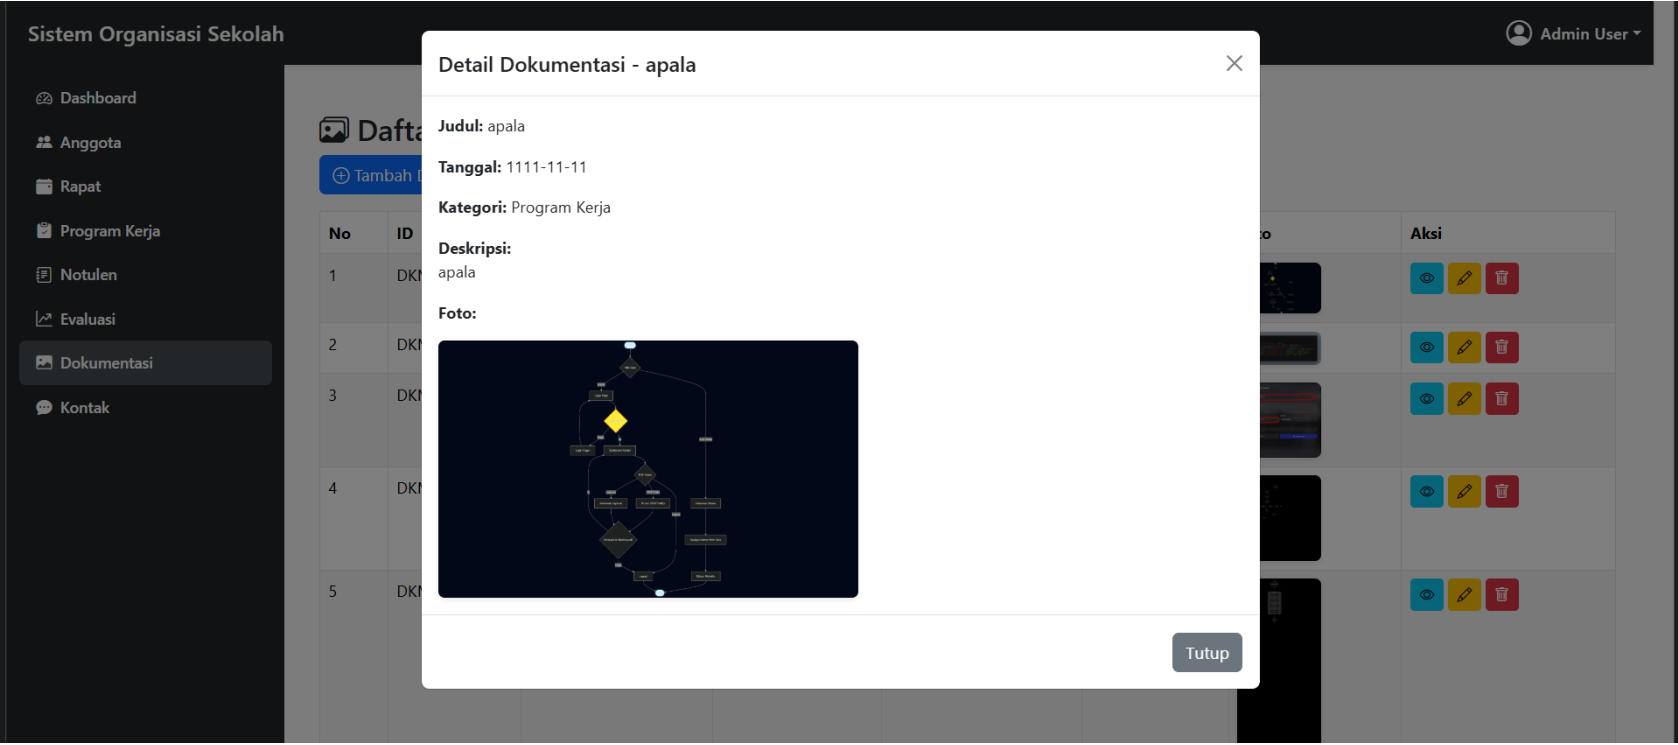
Sistem Organisasi Sekolah

Admin User

Dashboard
Anggota
Rapat
Program Kerja
Notulen
Evaluasi
Dokumentasi
Kontak

Dafta

Tambah

| No | ID | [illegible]o | Aksi |
|---|---|---|---|
| 1 | DK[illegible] | | |
| 2 | DK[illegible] | | |
| 3 | DK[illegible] | | |
| 4 | DK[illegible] | | |
| 5 | DK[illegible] | | |

Detail Dokumentasi - apala

Judul: apala

Tanggal: 1111-11-11

Kategori: Program Kerja

Deskripsi:
apala

Foto:

Tutup